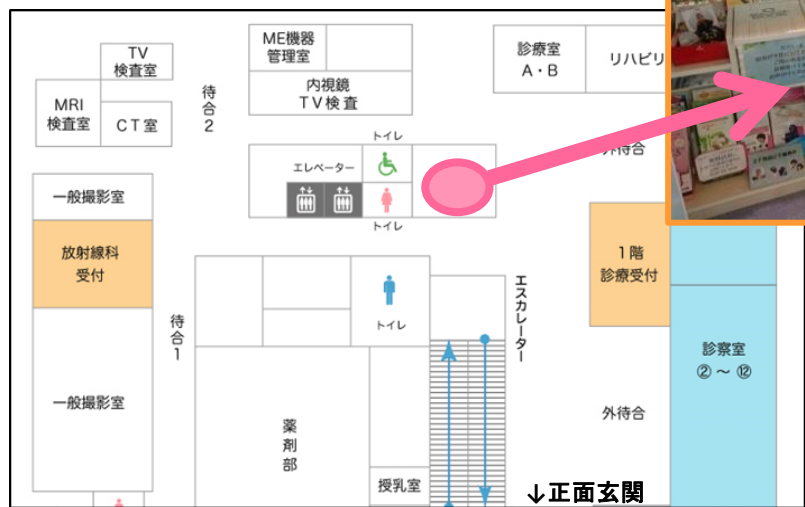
TV
検査室

MRI
検査室

CT室

待
合
2

ME機器
管理室

内視鏡
TV検査

診療室
A・B

リハビリ

トイレ

エレベーター

トイレ

外待合

一般撮影室

放射線科
受付

1階
診療受付

待
合
1

トイレ

エスカレーター

診察室
②～⑫

一般撮影室

外待合

薬
剤
部

授乳室

↓正面玄関